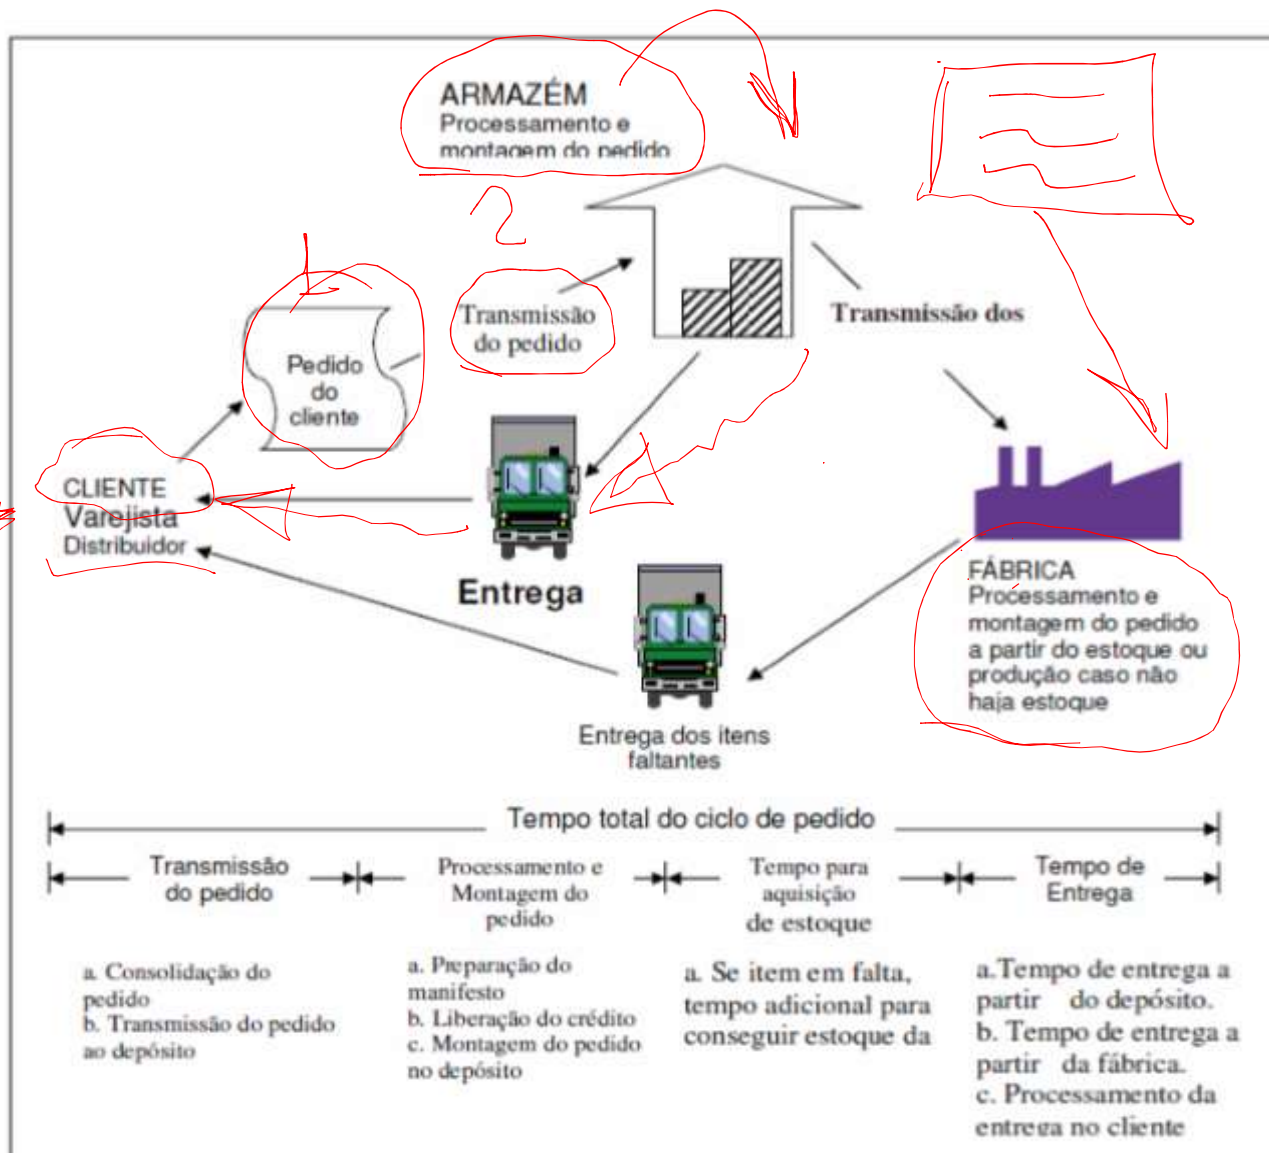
ARMAZÉM
Processamento e montagem do pedido

Transmissão do pedido

Transmissão dos

Pedido do cliente

CLIENTE
Varejista
Distribuidor

Entrega

FÁBRICA
Processamento e montagem do pedido a partir do estoque ou produção caso não haja estoque

Entrega dos itens faltantes

Tempo total do ciclo de pedido

Transmissão do pedido

Processamento e Montagem do pedido

Tempo para aquisição de estoque

Tempo de Entrega

a. Consolidação do pedido
b. Transmissão do pedido ao depósito

a. Preparação do manifesto
b. Liberação do crédito
c. Montagem do pedido no depósito

a. Se item em falta, tempo adicional para conseguir estoque da

a. Tempo de entrega a partir do depósito.
b. Tempo de entrega a partir da fábrica.
c. Processamento da entrega no cliente